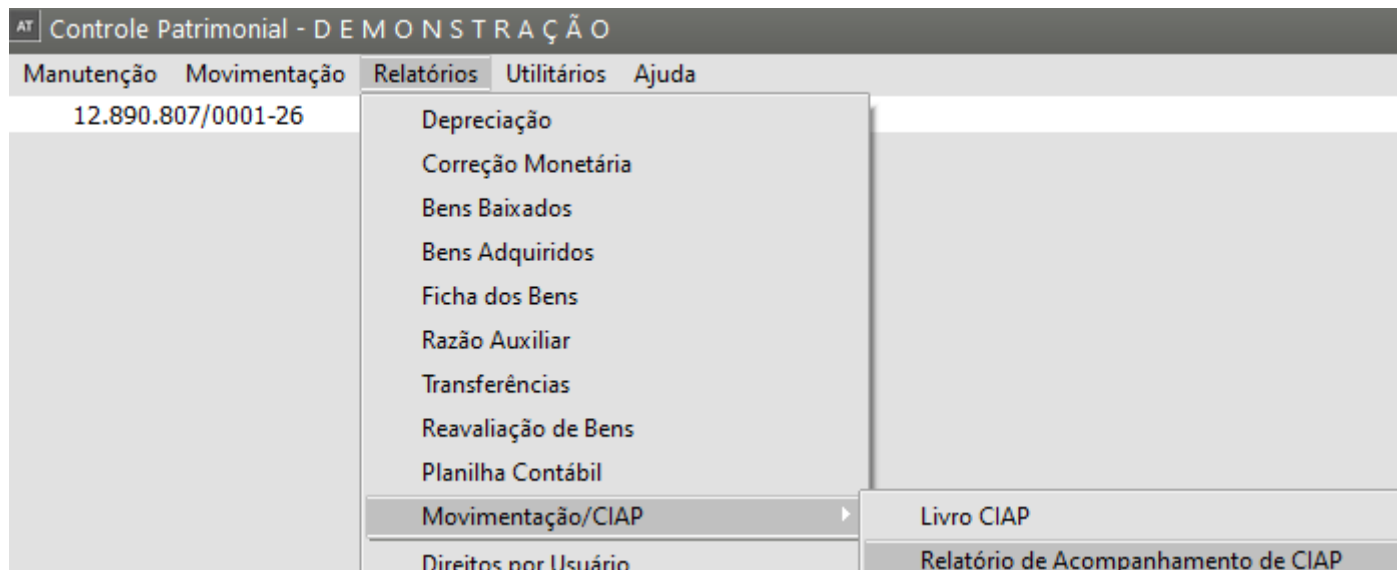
AT Controle Patrimonial - D E M O N S T R A Ç Ã O

Manutenção Movimentação Relatórios Utilitários Ajuda

12.890.807/0001-26

Depreciação
Correção Monetária
Bens Baixados
Bens Adquiridos
Ficha dos Bens
Razão Auxiliar
Transferências
Reavaliação de Bens
Planilha Contábil
Movimentação/CIAP
Direitos por Usuário

Livro CIAP
Relatório de Acompanhamento de CIAP